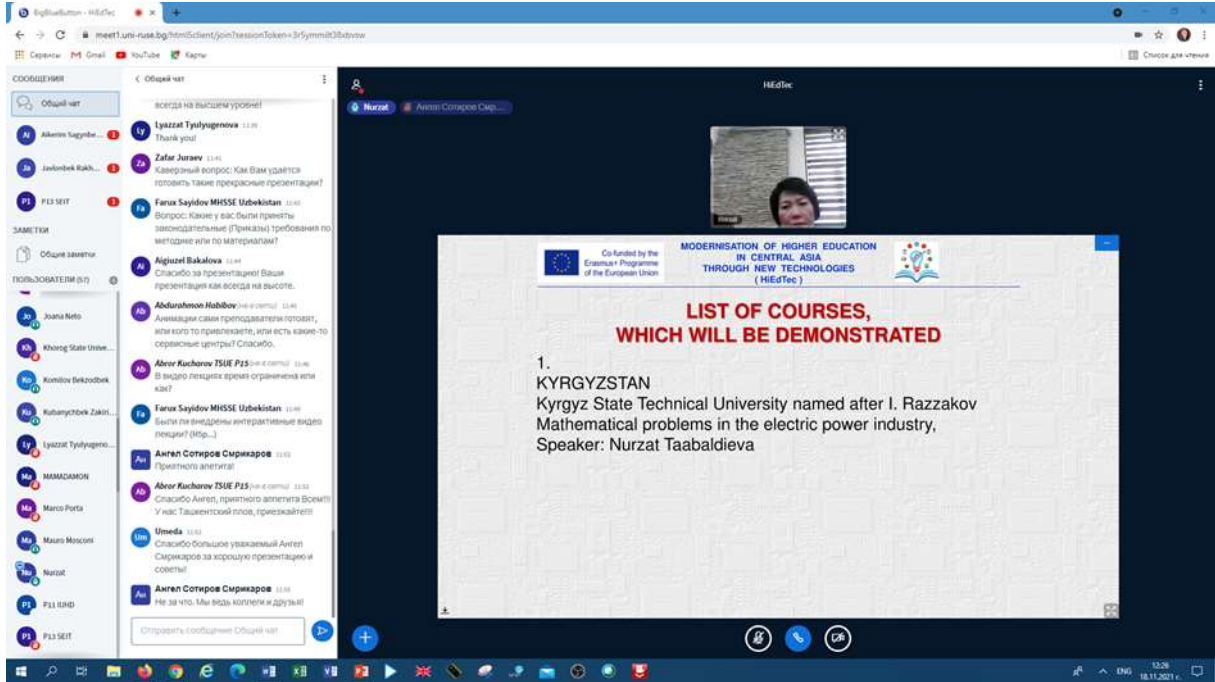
BigBlueButton - HiEdTec
meet1.uni-ruse.bg/html5client/join?sessionToken=3r5ymmlt38xbvow
Сервисы Gmail YouTube Карты
Список для чтения

СООБЩЕНИЯ
Общий чат
Aikerim Sagynbe...
Javlonbek Rakh...
P13 SEIT
ЗАМЕТКИ
Общие заметки
ПОЛЬЗОВАТЕЛИ (57)
Joana Neto
Khorog State Unive...
Komilov Bekzodbek
Kubanychbek Zakir...
Lyazzat Tyulyugeno...
MAMADAMON
Marco Porta
Mauro Mosconi
Nurzat
P11 IUHD
P13 SEIT

< Общий чат
всегда на высшем уровне!
Lyazzat Tyulyugenova 11:39
Thank you!
Zafar Juraev 11:41
Каверзный вопрос: Как Вам удаётся готовить такие прекрасные презентации?
Farux Sayidov MHSSE Uzbekistan 11:43
Вопрос: Какие у вас были приняты законодательные (Приказы) требования по методике или по материалам?
Aigiuzel Bakalova 11:44
Спасибо за презентацию! Ваши презентация как всегда на высоте.
Abdurahmon Habibov (не в сети) 11:46
Анимации сами преподаватели готовят, или кого то привлекаете, или есть какие-то сервисные центры? Спасибо.
Abror Kucharov TSUE P15 (не в сети) 11:46
В видео лекциях время ограничена или как?
Farux Sayidov MHSSE Uzbekistan 11:49
Были ли внедрены интерактивные видео лекции? (Итр...)
Ангел Сотиров Смрикаров 11:52
Приятного апетита!
Abror Kucharov TSUE P15 (не в сети) 11:52
Спасибо Ангел, приятного аппетита Всем!!! У нас Ташкентский плов, приезжайте!!!
Umeda 11:52
Спасибо большое уважаемый Ангел Смрикаров за хорошую презентацию и советы!
Ангел Сотиров Смрикаров 11:53
Не за что. Мы ведь коллеги и друзья!
Отправить сообщение Общий чат

HiEdTec
Nurzat
Ангел Сотиров Смр...
Nurzat

Co-funded by the Erasmus+ Programme of the European Union
MODERNISATION OF HIGHER EDUCATION IN CENTRAL ASIA THROUGH NEW TECHNOLOGIES ( HiEdTec )

LIST OF COURSES, WHICH WILL BE DEMONSTRATED

1.
KYRGYZSTAN
Kyrgyz State Technical University named after I. Razzakov
Mathematical problems in the electric power industry,
Speaker: Nurzat Taabaldieva

ENG 12:26 18.11.2021 г.